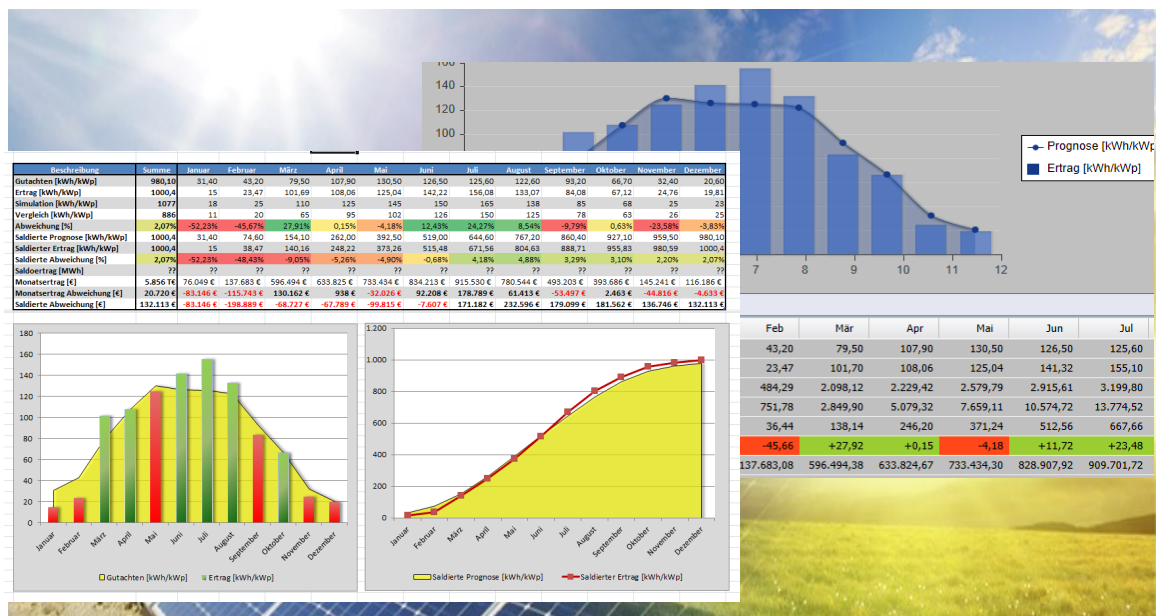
160
140
120
100
7
8
9
10
11
12
Prognose [kWh/kWp]
Ertrag [kWh/kWp]

| Beschreibung | Summe | Januar | Februar | März | April | Mai | Juni | Juli | August | September | Oktober | November | Dezember |
|---|---|---|---|---|---|---|---|---|---|---|---|---|---|
| Gutachten [kWh/kWp] | 980,10 | 31,40 | 43,20 | 79,50 | 107,90 | 130,50 | 126,50 | 125,60 | 122,60 | 93,20 | 66,70 | 32,40 | 20,60 |
| Ertrag [kWh/kWp] | 1000,4 | 15 | 23,47 | 101,69 | 108,06 | 125,04 | 142,22 | 156,08 | 133,07 | 84,08 | 67,12 | 24,76 | 19,81 |
| Simulation [kWh/kWp] | 1077 | 18 | 25 | 110 | 125 | 145 | 150 | 165 | 138 | 85 | 68 | 25 | 23 |
| Vergleich [kWh/kWp] | 886 | 11 | 20 | 65 | 95 | 102 | 126 | 150 | 125 | 78 | 63 | 26 | 25 |
| Abweichung [%] | 2,07% | -52,23% | -45,67% | 27,91% | 0,15% | -4,18% | 12,43% | 24,27% | 8,54% | -9,79% | 0,63% | -23,58% | -3,83% |
| Saldierte Prognose [kWh/kWp] | 1000,4 | 31,40 | 74,60 | 154,10 | 262,00 | 392,50 | 519,00 | 644,60 | 767,20 | 860,40 | 927,10 | 959,50 | 980,10 |
| Saldierter Ertrag [kWh/kWp] | 1000,4 | 15 | 38,47 | 140,16 | 248,22 | 373,26 | 515,48 | 671,56 | 804,63 | 888,71 | 955,83 | 980,59 | 1000,4 |
| Saldierte Abweichung [%] | 2,07% | -52,23% | -48,43% | -9,05% | -5,26% | -4,90% | -0,68% | 4,18% | 4,88% | 3,29% | 3,10% | 2,20% | 2,07% |
| Saldoertrag [MWh] | ?? | ?? | ?? | ?? | ?? | ?? | ?? | ?? | ?? | ?? | ?? | ?? | ?? |
| Monatsertrag [€] | 5.856 T€ | 76.049 € | 137.683 € | 596.494 € | 633.825 € | 733.434 € | 834.213 € | 915.530 € | 780.544 € | 493.203 € | 393.686 € | 145.241 € | 116.186 € |
| Monatsertrag Abweichung [€] | 20.720 € | -83.146 € | -115.743 € | 130.162 € | 938 € | -32.026 € | 92.208 € | 178.789 € | 61.413 € | -53.497 € | 2.463 € | -44.816 € | -4.633 € |
| Saldierte Abweichung [€] | 132.113 € | -83.146 € | -198.889 € | -68.727 € | -67.789 € | -99.815 € | -7.607 € | 171.182 € | 232.596 € | 179.099 € | 181.562 € | 136.746 € | 132.113 € |

| Feb | Mär | Apr | Mai | Jun | Jul |
|---|---|---|---|---|---|
| 43,20 | 79,50 | 107,90 | 130,50 | 126,50 | 125,60 |
| 23,47 | 101,70 | 108,06 | 125,04 | 141,32 | 155,10 |
| 484,29 | 2.098,12 | 2.229,42 | 2.579,79 | 2.915,61 | 3.199,80 |
| 751,78 | 2.849,90 | 5.079,32 | 7.659,11 | 10.574,72 | 13.774,52 |
| 36,44 | 138,14 | 246,20 | 371,24 | 512,56 | 667,66 |
| -45,66 | +27,92 | +0,15 | -4,18 | +11,72 | +23,48 |
| 137.683,08 | 596.494,38 | 633.824,67 | 733.434,30 | 828.907,92 | 909.701,72 |

180
160
140
120
100
80
60
40
20
0
Januar
Februar
März
April
Mai
Juni
Juli
August
September
Oktober
November
Dezember
Gutachten [kWh/kWp]
Ertrag [kWh/kWp]

1.200
1.000
800
600
400
200
0
Januar
Februar
März
April
Mai
Juni
Juli
August
September
Oktober
November
Dezember
Saldierte Prognose [kWh/kWp]
Saldierter Ertrag [kWh/kWp]